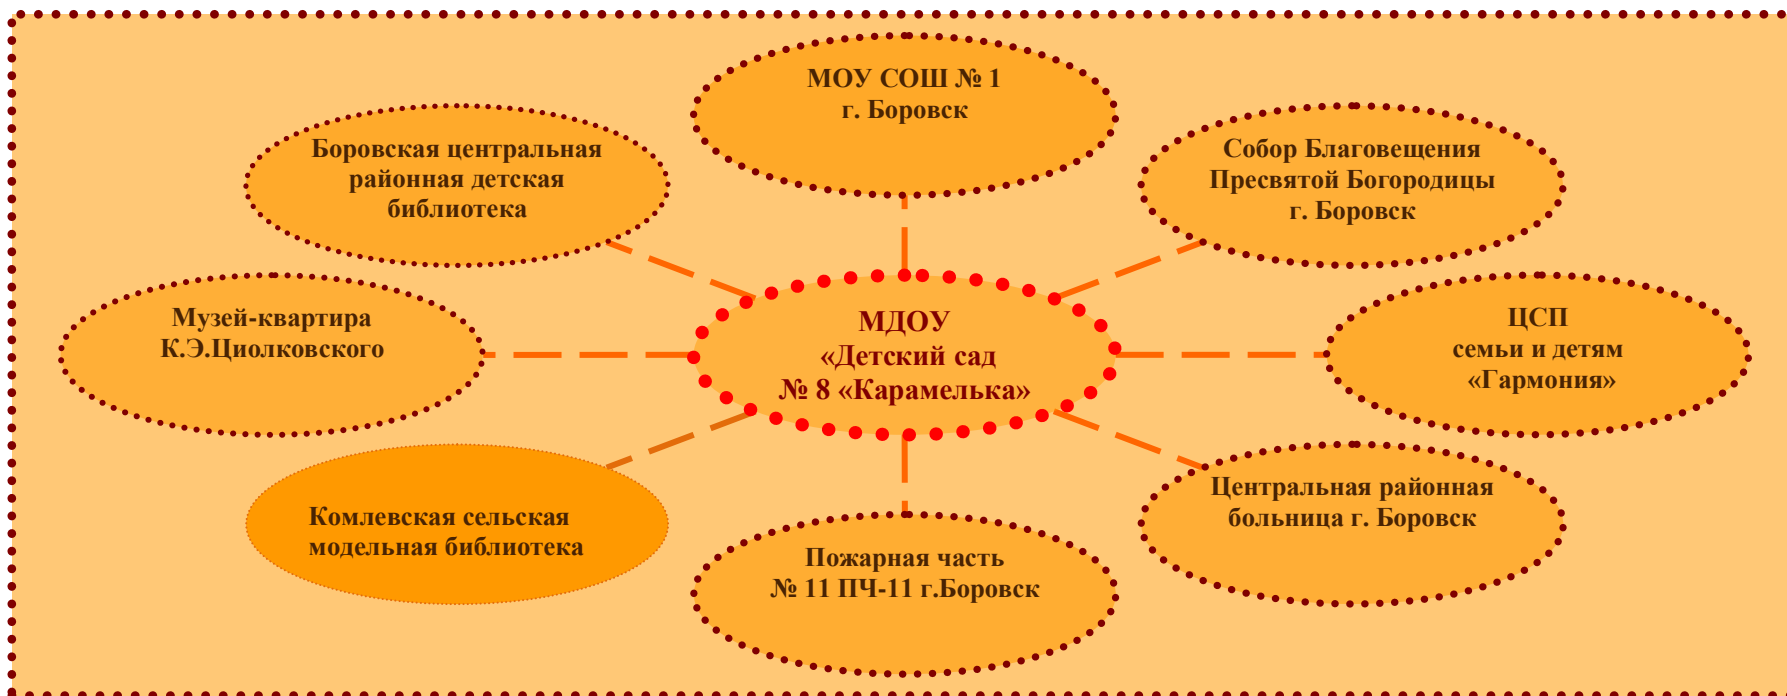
МОУ СОШ № 1
г. Боровск

Боровская центральная районная детская библиотека

Собор Благовещения Пресвятой Богородицы г. Боровск

Музей-квартира К.Э.Циолковского

МДОУ
«Детский сад
№ 8 «Карамелька»

ЦСП
семьи и детям
«Гармония»

Комлевская сельская модельная библиотека

Центральная районная больница г. Боровск

Пожарная часть
№ 11 ПЧ-11 г.Боровск